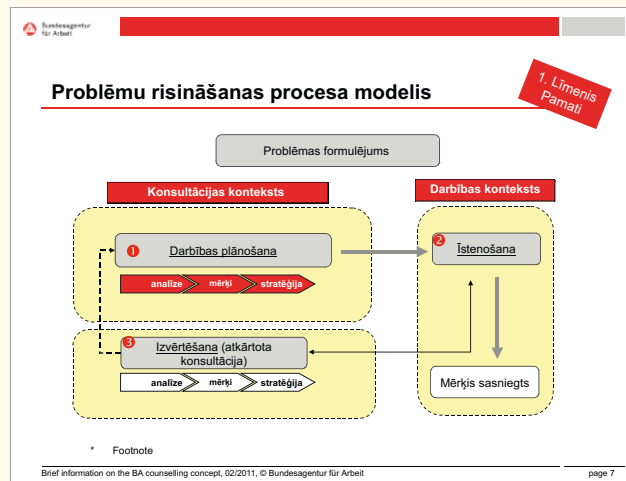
Bundesagentur für Arbeit

Problēmu risināšanas procesa modelis

1. Līmenis Pamati

Problēmas formulējums

Konsultācijas konteksts

Darbības konteksts

1 Darbības plānošana

analīze mērķi stratēģija

2 Īstenošana

3 Izvērtēšana (atkārtota konsultācija)

analīze mērķi stratēģija

Mērķis sasniegts

* Footnote

Brief information on the BA counselling concept, 02/2011, © Bundesagentur für Arbeit

page 7